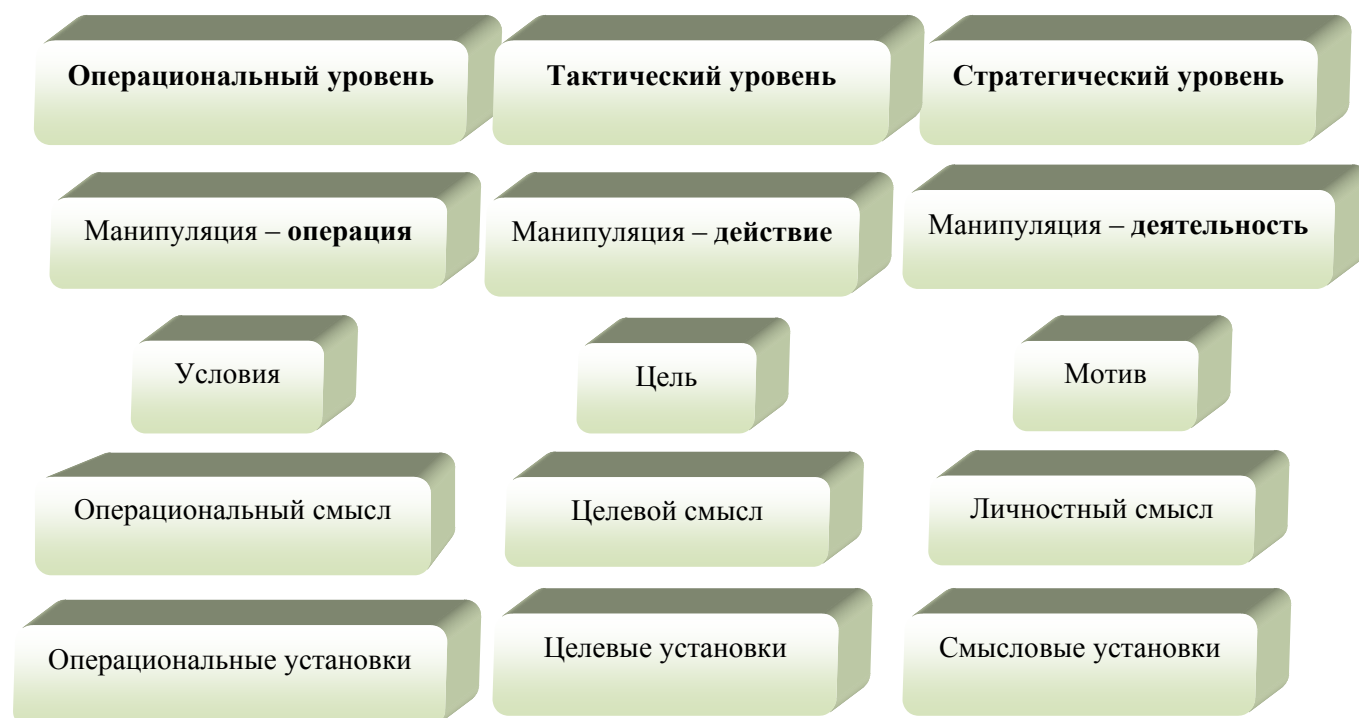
Операциональный уровень

Тактический уровень

Стратегический уровень

Манипуляция – операция

Манипуляция – действие

Манипуляция – деятельность

Условия

Цель

Мотив

Операциональный смысл

Целевой смысл

Личностный смысл

Операциональные установки

Целевые установки

Смысловые установки